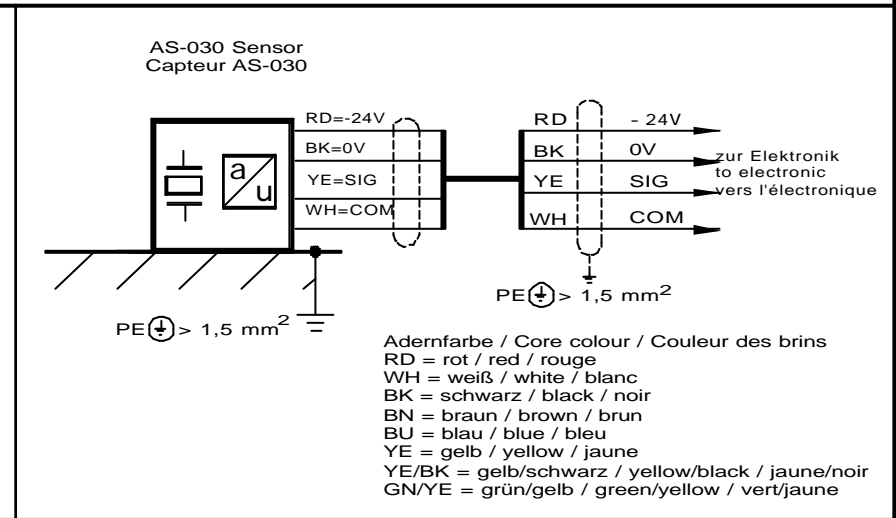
AS-030 Sensor
Capteur AS-030

a
u

RD=-24V
BK=0V
YE=SIG
WH=COM

RD - 24V
BK 0V
YE SIG
WH COM

zur Elektronik
to electronic
vers l'électronique

PE $\textcircled{\pm}$ > 1,5 mm$^2$

PE $\textcircled{\pm}$ > 1,5 mm$^2$

Adernfarbe / Core colour / Couleur des brins
RD = rot / red / rouge
WH = weiß / white / blanc
BK = schwarz / black / noir
BN = braun / brown / brun
BU = blau / blue / bleu
YE = gelb / yellow / jaune
YE/BK = gelb/schwarz / yellow/black / jaune/noir
GN/YE = grün/gelb / green/yellow / vert/jaune